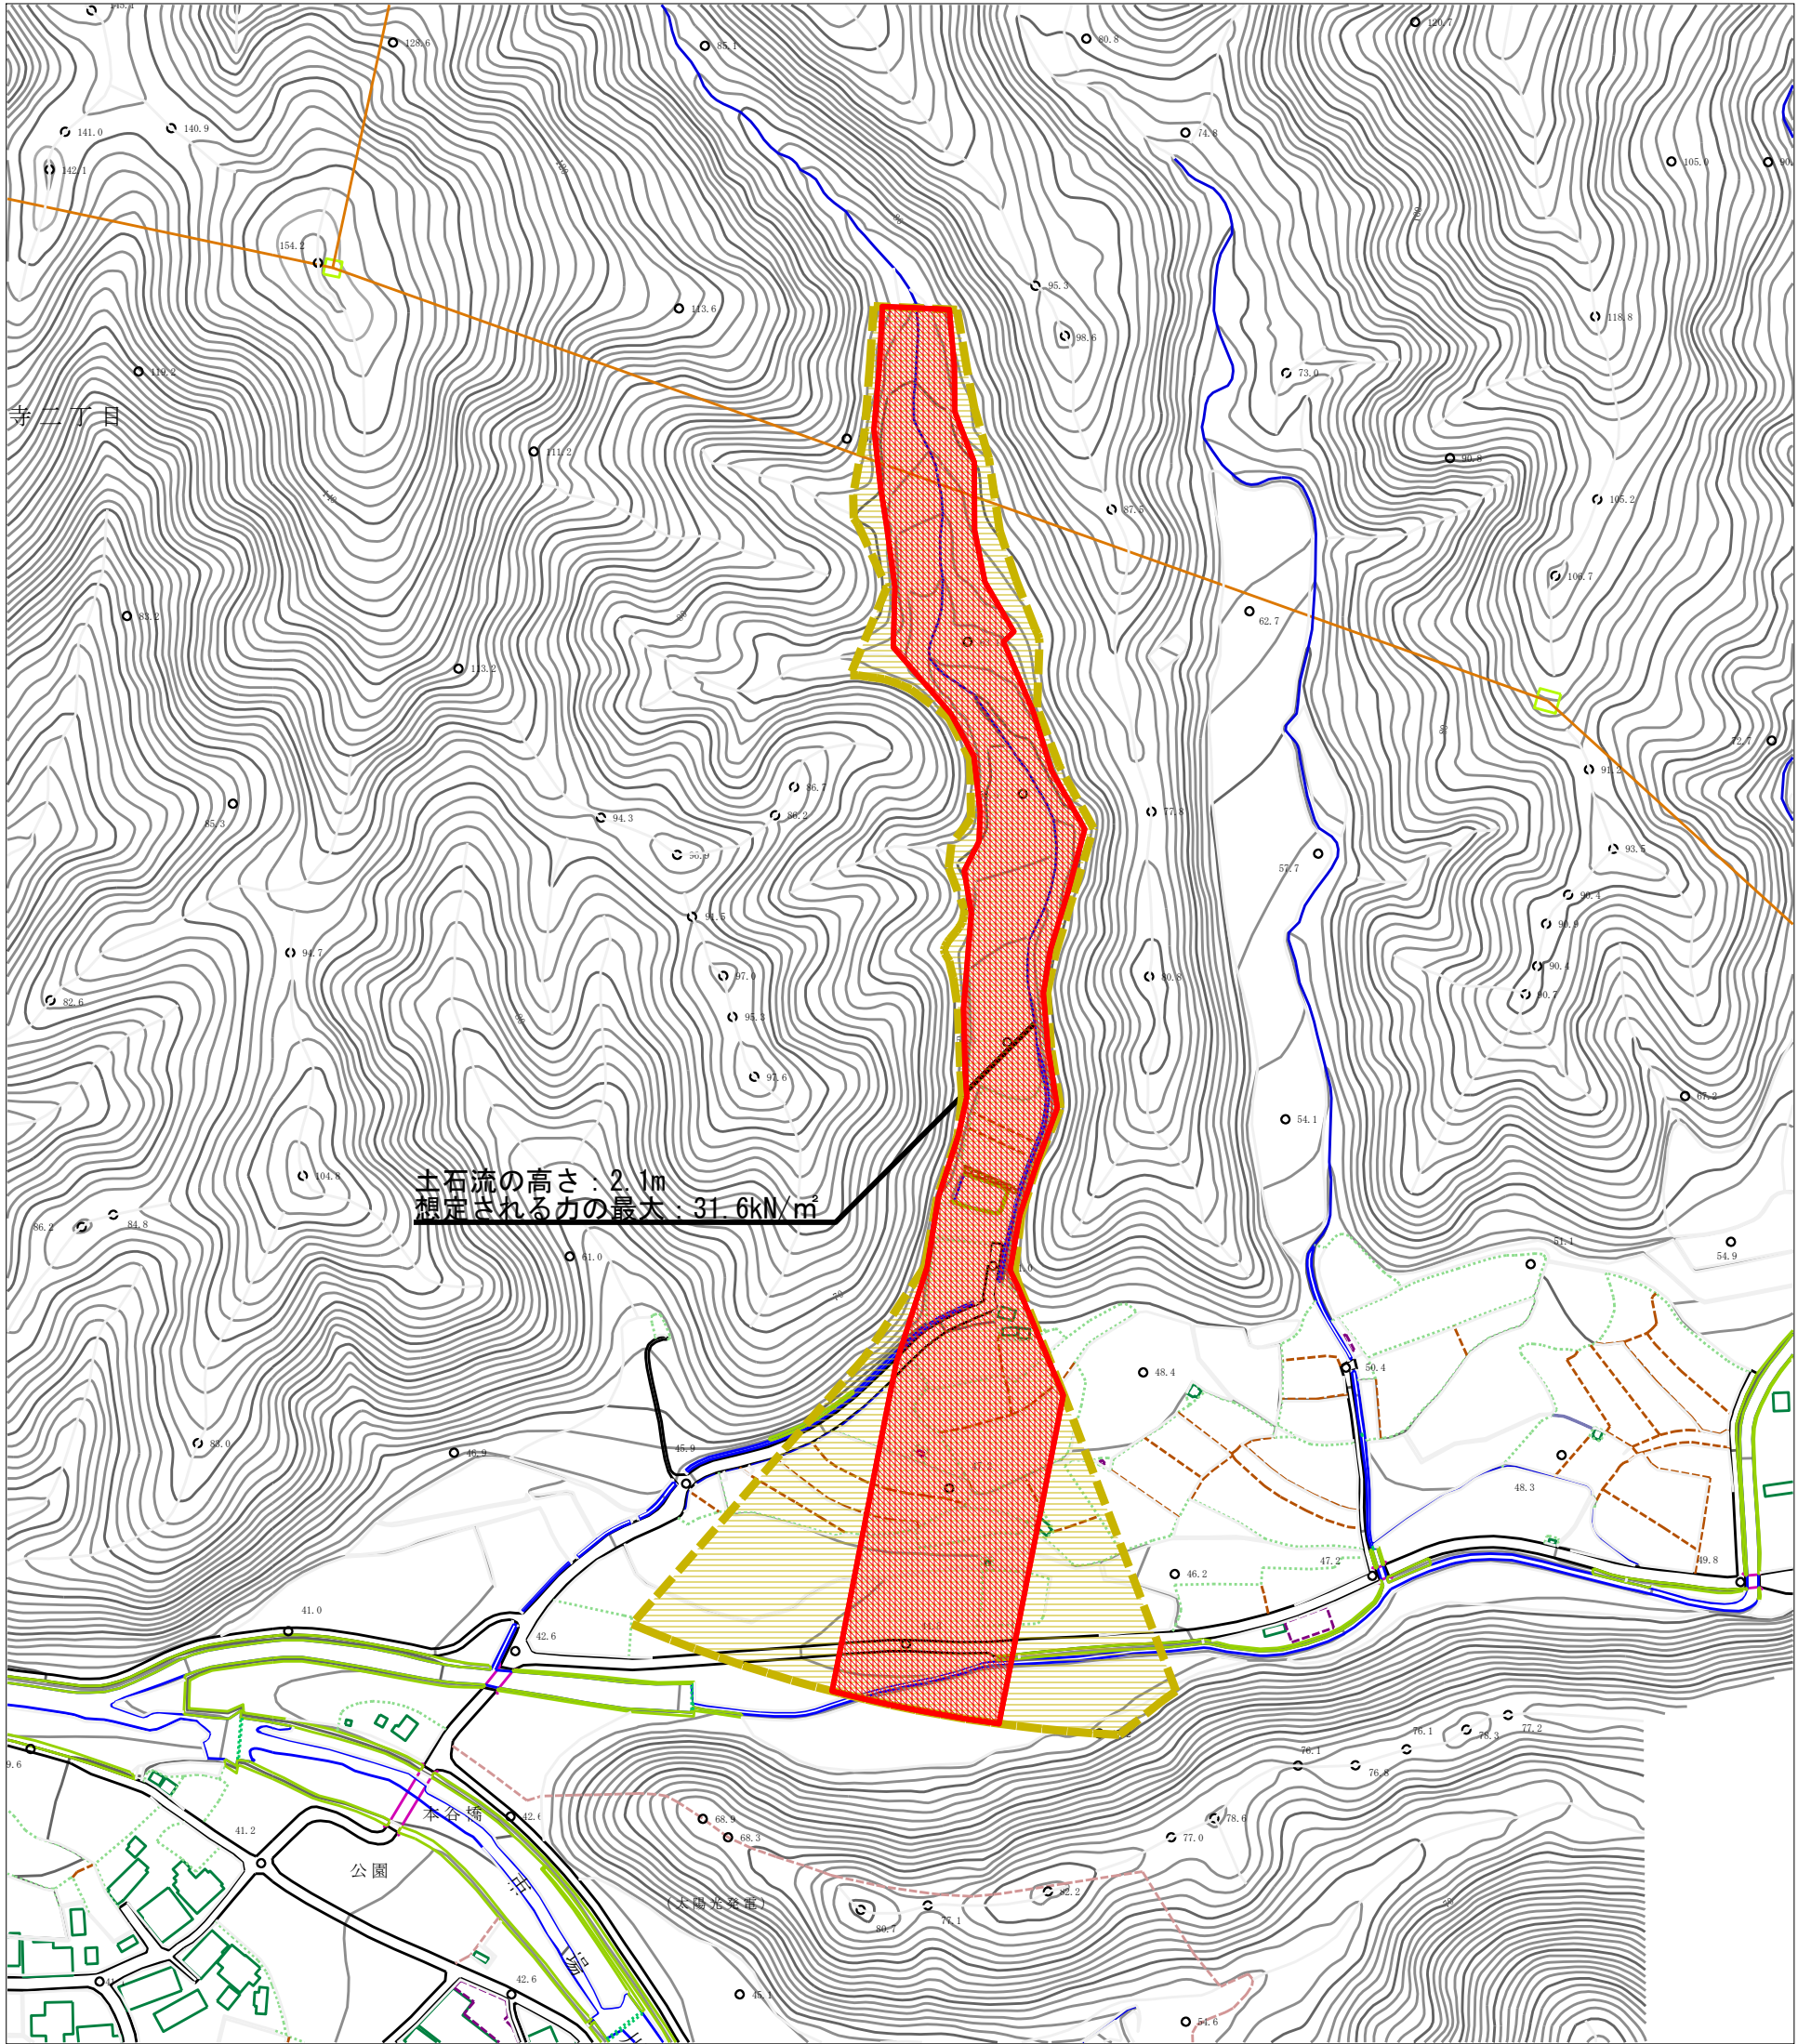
143.4
128.6
85.1
80.8
120.7
141.0
140.9
74.8
105.0
142.1
154.2
113.6
95.3
118.8
98.6
119.2
73.0
寺二丁目
111.2
90.8
105.2
87.5
106.7
83.2
62.7
113.2
72.7
91.2
86.7
85.3
94.3
86.2
77.8
93.5
90.9
57.7
90.4
94.5
90.9
94.7
97.0
80.8
90.4
82.6
95.3
90.7
97.6
87.2
54.1
104.8
土石流の高さ：2.1m
想定される力の最大：31.6kN/m²
86.2
84.8
61.0
51.1
54.9
50.4
48.4
83.0
46.9
45.9
48.3
47.2
46.2
49.8
41.0
42.6
76.1
77.2
76.1
78.3
76.8
9.6
68.9
78.6
本谷橋
68.3
77.0
41.2
公園
82.2
（太陽光発電）
80.7
77.1
42.6
45.1
54.6